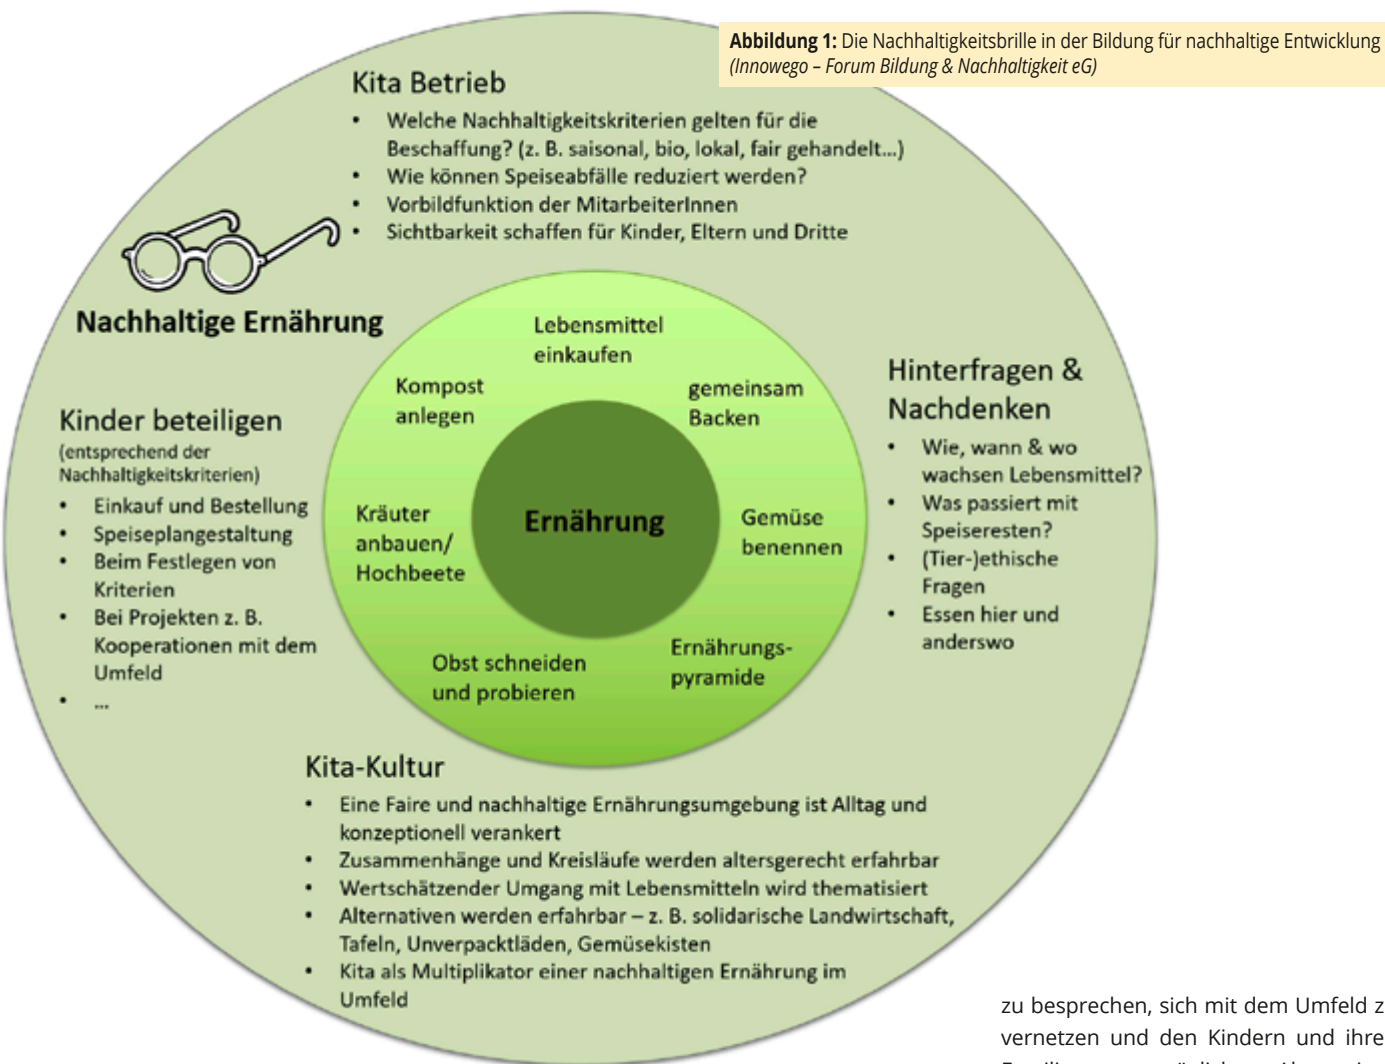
**Abbildung 1:** Die Nachhaltigkeitsbrille in der Bildung für nachhaltige Entwicklung
*(Innowego – Forum Bildung & Nachhaltigkeit eG)*

Kita Betrieb
- Welche Nachhaltigkeitskriterien gelten für die Beschaffung? (z. B. saisonal, bio, lokal, fair gehandelt...)
- Wie können Speiseabfälle reduziert werden?
- Vorbildfunktion der MitarbeiterInnen
- Sichtbarkeit schaffen für Kinder, Eltern und Dritte

Nachhaltige Ernährung

Kinder beteiligen
(entsprechend der Nachhaltigkeitskriterien)
- Einkauf und Bestellung
- Speiseplangestaltung
- Beim Festlegen von Kriterien
- Bei Projekten z. B. Kooperationen mit dem Umfeld
- ...

Lebensmittel einkaufen

Kompost anlegen

gemeinsam Backen

Kräuter anbauen/ Hochbeete

Ernährung

Gemüse benennen

Obst schneiden und probieren

Ernährungs-pyramide

Hinterfragen & Nachdenken
- Wie, wann & wo wachsen Lebensmittel?
- Was passiert mit Speiseresten?
- (Tier-)ethische Fragen
- Essen hier und anderswo

Kita-Kultur
- Eine Faire und nachhaltige Ernährungsumgebung ist Alltag und konzeptionell verankert
- Zusammenhänge und Kreisläufe werden altersgerecht erfahrbar
- Wertschätzender Umgang mit Lebensmitteln wird thematisiert
- Alternativen werden erfahrbar – z. B. solidarische Landwirtschaft, Tafeln, Unverpacktläden, Gemüsekisten
- Kita als Multiplikator einer nachhaltigen Ernährung im Umfeld

zu besprechen, sich mit dem Umfeld z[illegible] vernetzen und den Kindern und ihre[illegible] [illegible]